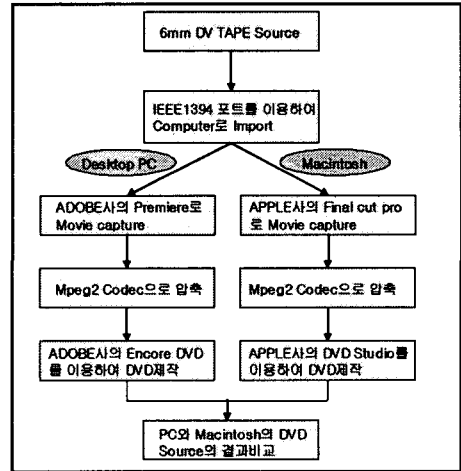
6mm DV TAPE Source

IEEE1394 포트를 이용하여 Computer로 Import

Desktop PC

Macintosh

ADOBE사의 Premiere로 Movie capture

APPLE사의 Final cut pro로 Movie capture

Mpeg2 Codec으로 압축

Mpeg2 Codec으로 압축

ADOBE사의 Encore DVD를 이용하여 DVD제작

APPLE사의 DVD Studio를 이용하여 DVD제작

PC와 Macintosh의 DVD Source의 결과비교